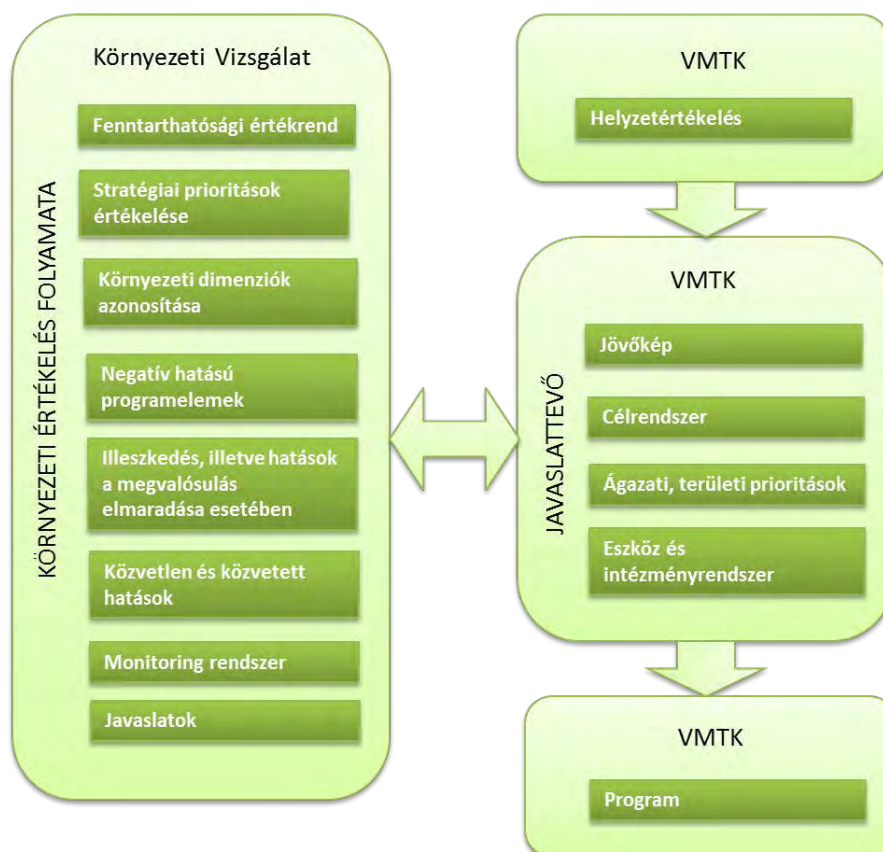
Környezeti Vizsgálat

KÖRNYEZETI ÉRTÉKELÉS FOLYAMATA

Fenntarthatósági értékrend

Stratégiai prioritások értékelése

Környezeti dimenziók azonosítása

Negatív hatású programelemek

Illeszkedés, illetve hatások a megvalósulás elmaradása esetében

Közvetlen és közvetett hatások

Monitoring rendszer

Javaslatok

VMTK

Helyzetértékelés

VMTK

JAVASLATTEVŐ

Jövőkép

Célrendszer

Ágazati, területi prioritások

Eszköz és intézményrendszer

VMTK

Program